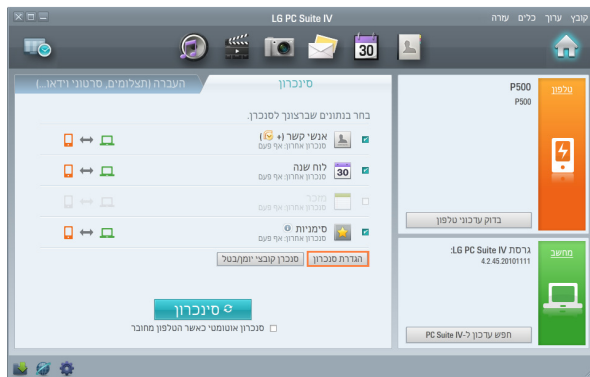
LG PC Suite IV

קובץ ערוך כלים עזרה

30

סינכרון

העברה (תצלומים, סרטוני וידאו...)

בחר בנתונים שברצונך לסנכרן.

אנשי קשר (+)
סנכרון אחרון: אף פעם

לוח שנה
סנכרון אחרון: אף פעם

30

מזכר
סנכרון אחרון: אף פעם

סימניות
סנכרון אחרון: אף פעם

הגדרת סנכרון

סנכרון קובצי יומן/בטל

סינכרון

סנכרון אוטומטי כאשר הטלפון מחובר

טלפון

P500
P500

בדוק עדכוני טלפון

מחשב

גרסת LG PC Suite IV:
4.2.45.20101111

חפש עדכון ל-PC Suite IV